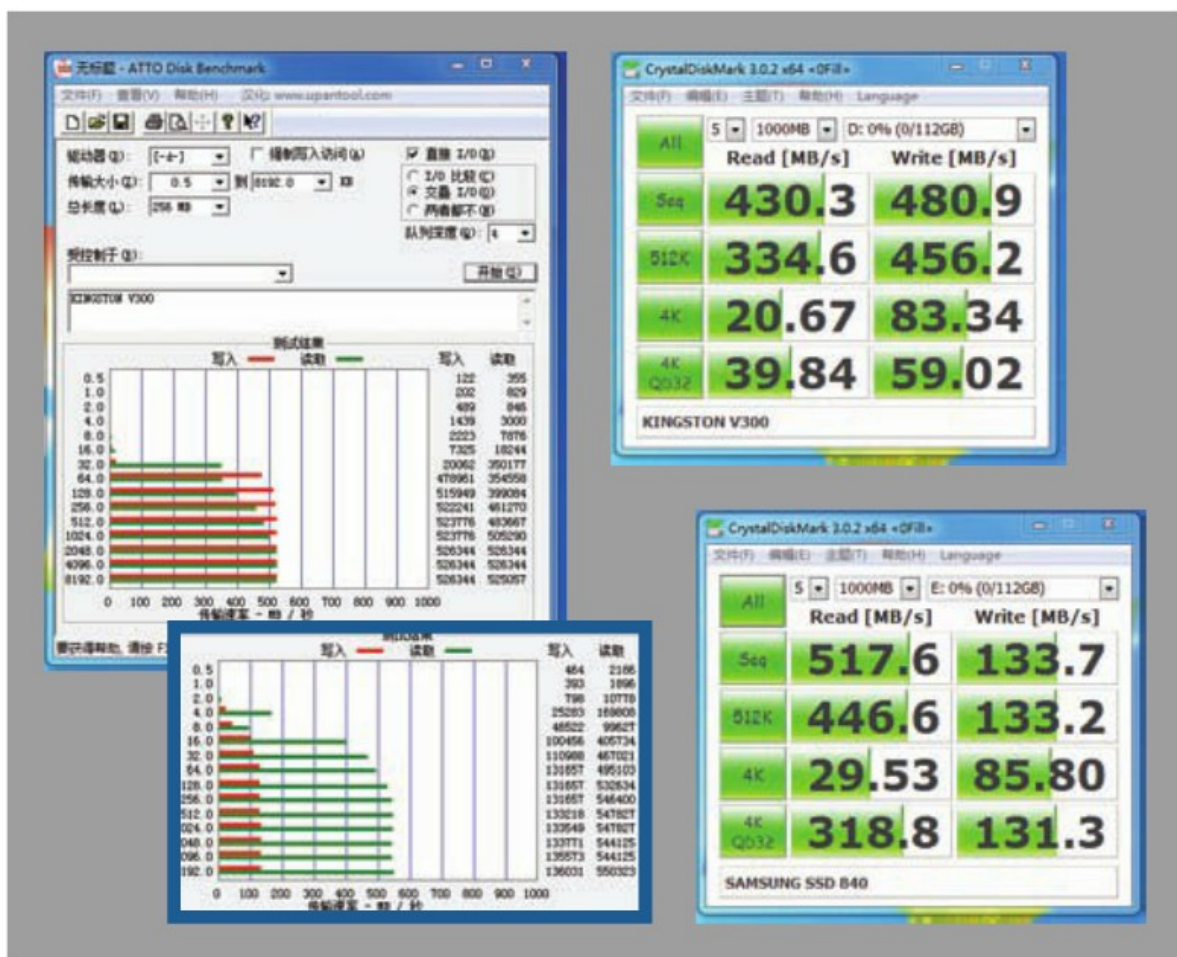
无标题 - ATTO Disk Benchmark

文件(F) 查看(V) 帮助(H) 汉化 www.upantool.com

驱动器(D): [-d-]
强制写入访问(W)
直接 I/O(D)
传输大小(T): 0.5 到 8192.0 KB
I/O 比较(C)
交叠 I/O(O)
两者都不(N)
总长度(L): 256 MB
队列深度(Q): 4
受控制子(B):
开始(S)
KINGSTON V300

测试结果
写入 读取

| | 写入 | 读取 |
|---|---|---|
| 0.5 | 122 | 355 |
| 1.0 | 202 | 829 |
| 2.0 | 489 | 846 |
| 4.0 | 1439 | 3000 |
| 8.0 | 2223 | 7876 |
| 16.0 | 7325 | 18244 |
| 32.0 | 20062 | 350177 |
| 64.0 | 478951 | 354558 |
| 128.0 | 515949 | 399084 |
| 256.0 | 522241 | 461270 |
| 512.0 | 523776 | 483667 |
| 1024.0 | 523776 | 505290 |
| 2048.0 | 526344 | 526344 |
| 4096.0 | 526344 | 526344 |
| 8192.0 | 526344 | 525057 |

0 100 200 300 400 500 600 700 800 900 1000
传输速率 - MB / 秒

要获得帮助, 请按 F1

测试结果
写入 读取

| | 写入 | 读取 |
|---|---|---|
| 0.5 | 464 | 2166 |
| 1.0 | 393 | 1896 |
| 2.0 | 798 | 10778 |
| 4.0 | 25283 | 169808 |
| 8.0 | 46522 | 99627 |
| 16.0 | 100456 | 405734 |
| 32.0 | 110988 | 467021 |
| 64.0 | 131657 | 495103 |
| 128.0 | 131657 | 532634 |
| 256.0 | 131657 | 546400 |
| 512.0 | 133218 | 547827 |
| 024.0 | 133549 | 547827 |
| 048.0 | 133771 | 544125 |
| 096.0 | 135573 | 544125 |
| 192.0 | 136031 | 550323 |

0 100 200 300 400 500 600 700 800 900 1000
传输速率 - MB / 秒

CrystalDiskMark 3.0.2 x64 <0Fill>
文件(F) 编辑(E) 主题(T) 帮助(H) Language
All 5 1000MB D: 0% (0/112GB)

| | Read [MB/s] | Write [MB/s] |
|---|---|---|
| Seq | 430.3 | 480.9 |
| 512K | 334.6 | 456.2 |
| 4K | 20.67 | 83.34 |
| 4K QD32 | 39.84 | 59.02 |

KINGSTON V300

CrystalDiskMark 3.0.2 x64 <0Fill>
文件(F) 编辑(E) 主题(T) 帮助(H) Language
All 5 1000MB E: 0% (0/112GB)

| | Read [MB/s] | Write [MB/s] |
|---|---|---|
| Seq | 517.6 | 133.7 |
| 512K | 446.6 | 133.2 |
| 4K | 29.53 | 85.80 |
| 4K QD32 | 318.8 | 131.3 |

SAMSUNG SSD 840